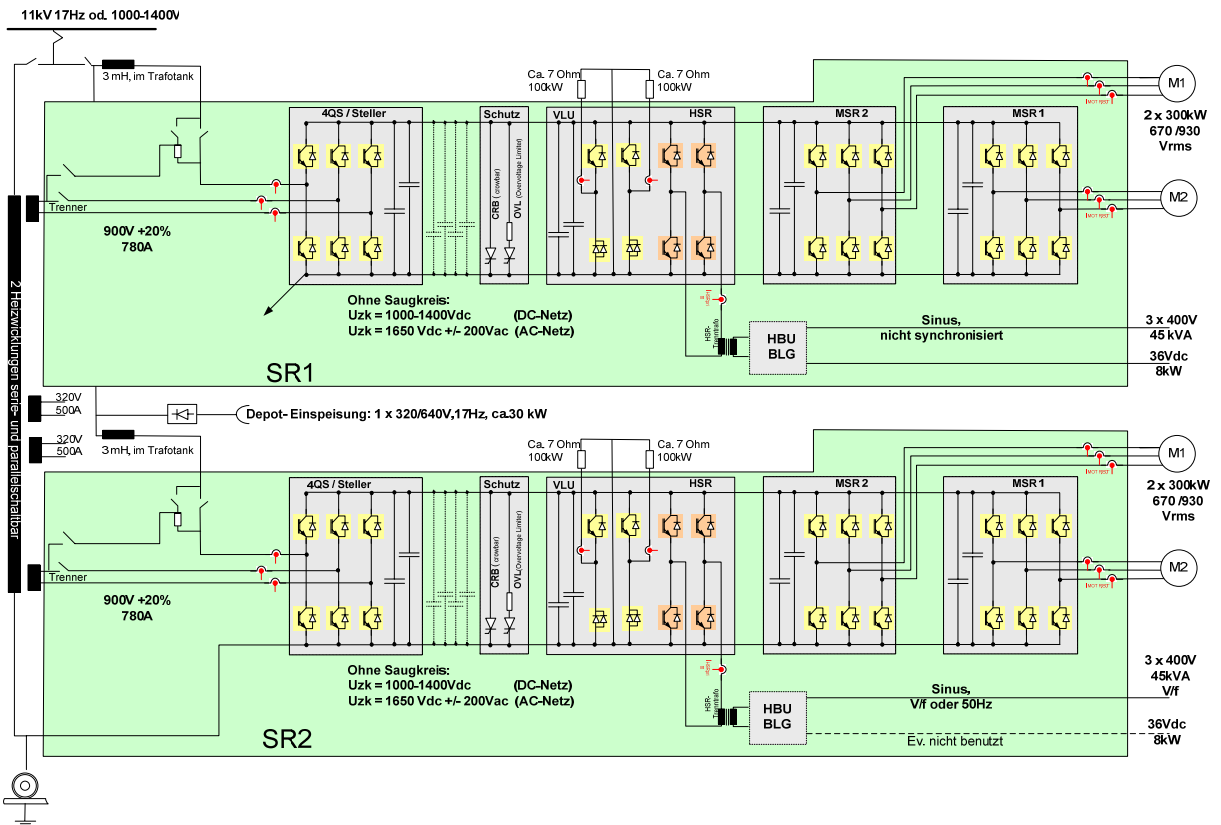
11kV 17Hz od. 1000-1400V

3 mH, im Trafotank

Ca. 7 Ohm 100kW
Ca. 7 Ohm 100kW

4QS / Steller
Schutz
VLU
HSR
MSR 2
MSR 1

M1
2 x 300kW 670 /930 Vrms
M2

Trenner
900V +20% 780A

CRB (crowbar)
OVL (Overvoltage Limiter)

Ohne Saugkreis:
Uzk = 1000-1400Vdc (DC-Netz)
Uzk = 1650 Vdc +/- 200Vac (AC-Netz)

HBU BLG
Sinus, nicht synchronisiert
3 x 400V 45 kVA
36Vdc 8kW

SR1

2 Heizwicklungen serie- und parallelschaltbar

320V 500A
Depot- Einspeisung: 1 x 320/640V,17Hz, ca.30 kW
320V 500A

3 mH, im Trafotank

Ca. 7 Ohm 100kW
Ca. 7 Ohm 100kW

4QS / Steller
Schutz
VLU
HSR
MSR 2
MSR 1

M1
2 x 300kW 670 /930 Vrms
M2

Trenner
900V +20% 780A

CRB (crowbar)
OVL (Overvoltage Limiter)

Ohne Saugkreis:
Uzk = 1000-1400Vdc (DC-Netz)
Uzk = 1650 Vdc +/- 200Vac (AC-Netz)

HBU BLG
Sinus, V/f oder 50Hz
3 x 400V 45kVA V/f
36Vdc 8kW
Ev. nicht benutzt

SR2